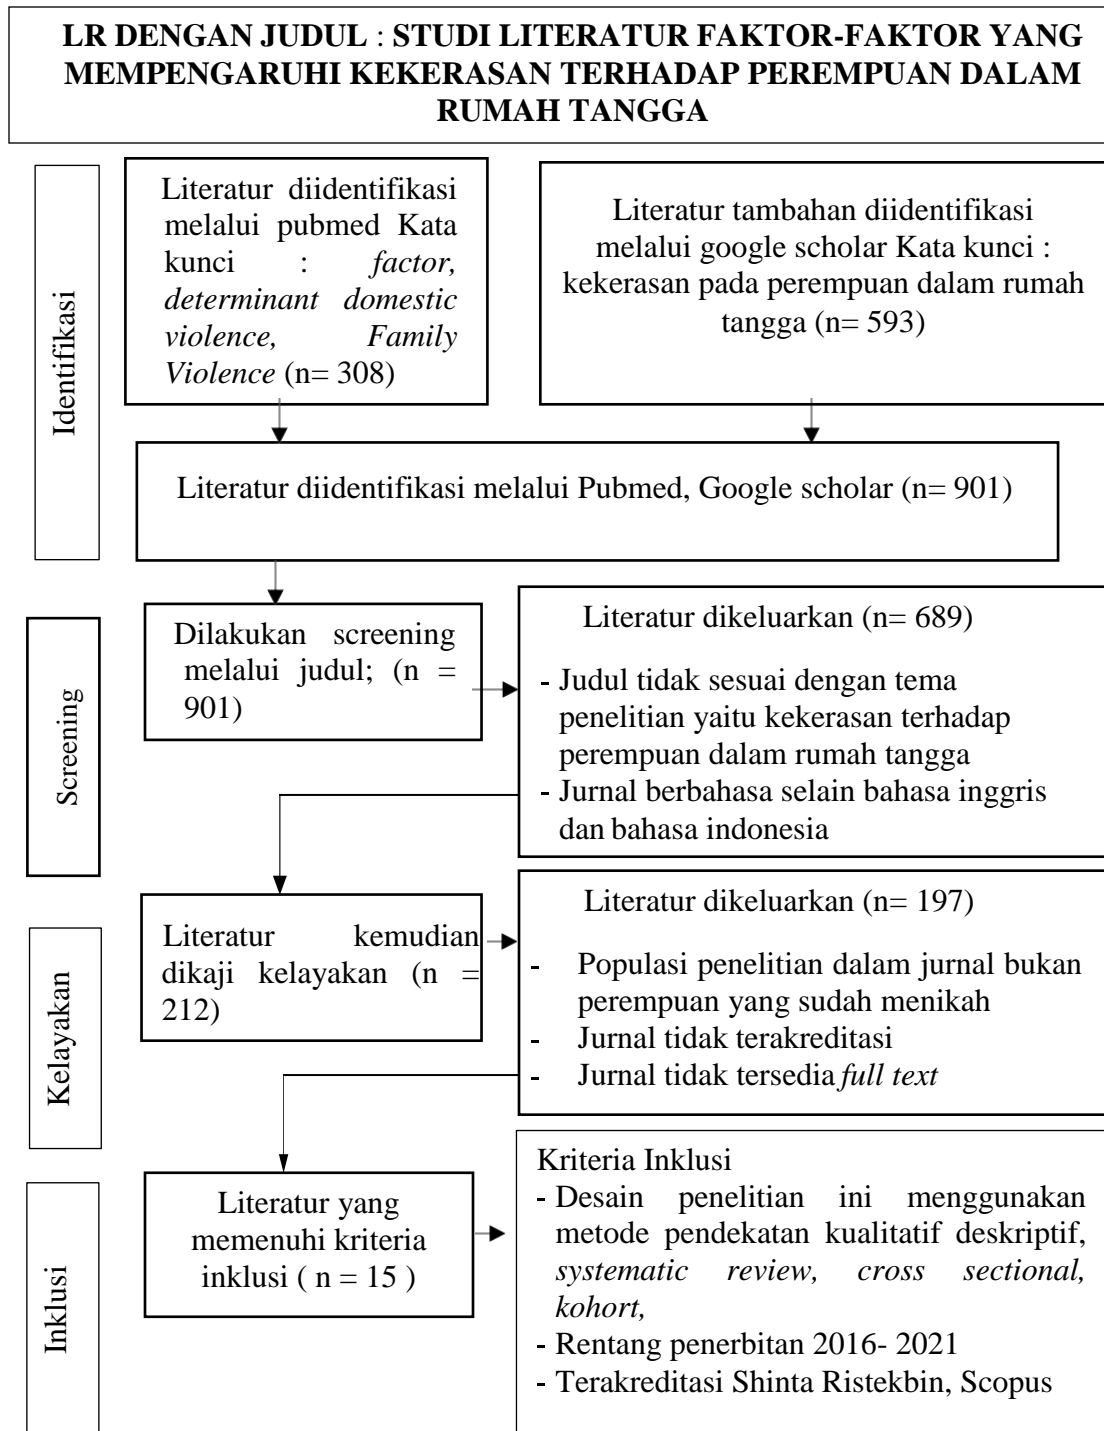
LR DENGAN JUDUL : STUDI LITERATUR FAKTOR-FAKTOR YANG MEMPENGARUHI KEKERASAN TERHADAP PEREMPUAN DALAM RUMAH TANGGA

Identifikasi

Literatur diidentifikasi melalui pubmed Kata kunci : *factor, determinant domestic violence, Family Violence* (n= 308)

Literatur tambahan diidentifikasi melalui google scholar Kata kunci : kekerasan pada perempuan dalam rumah tangga (n= 593)

Literatur diidentifikasi melalui Pubmed, Google scholar (n= 901)

Screening

Dilakukan screening melalui judul; (n = 901)

Literatur dikeluarkan (n= 689)
- Judul tidak sesuai dengan tema penelitian yaitu kekerasan terhadap perempuan dalam rumah tangga
- Jurnal berbahasa selain bahasa inggris dan bahasa indonesia

Kelayakan

Literatur kemudian dikaji kelayakan (n = 212)

Literatur dikeluarkan (n= 197)
- Populasi penelitian dalam jurnal bukan perempuan yang sudah menikah
- Jurnal tidak terakreditasi
- Jurnal tidak tersedia *full text*

Inklusi

Literatur yang memenuhi kriteria inklusi ( n = 15 )

Kriteria Inklusi
- Desain penelitian ini menggunakan metode pendekatan kualitatif deskriptif, *systematic review, cross sectional, kohort,*
- Rentang penerbitan 2016- 2021
- Terakreditasi Shinta Ristekbin, Scopus